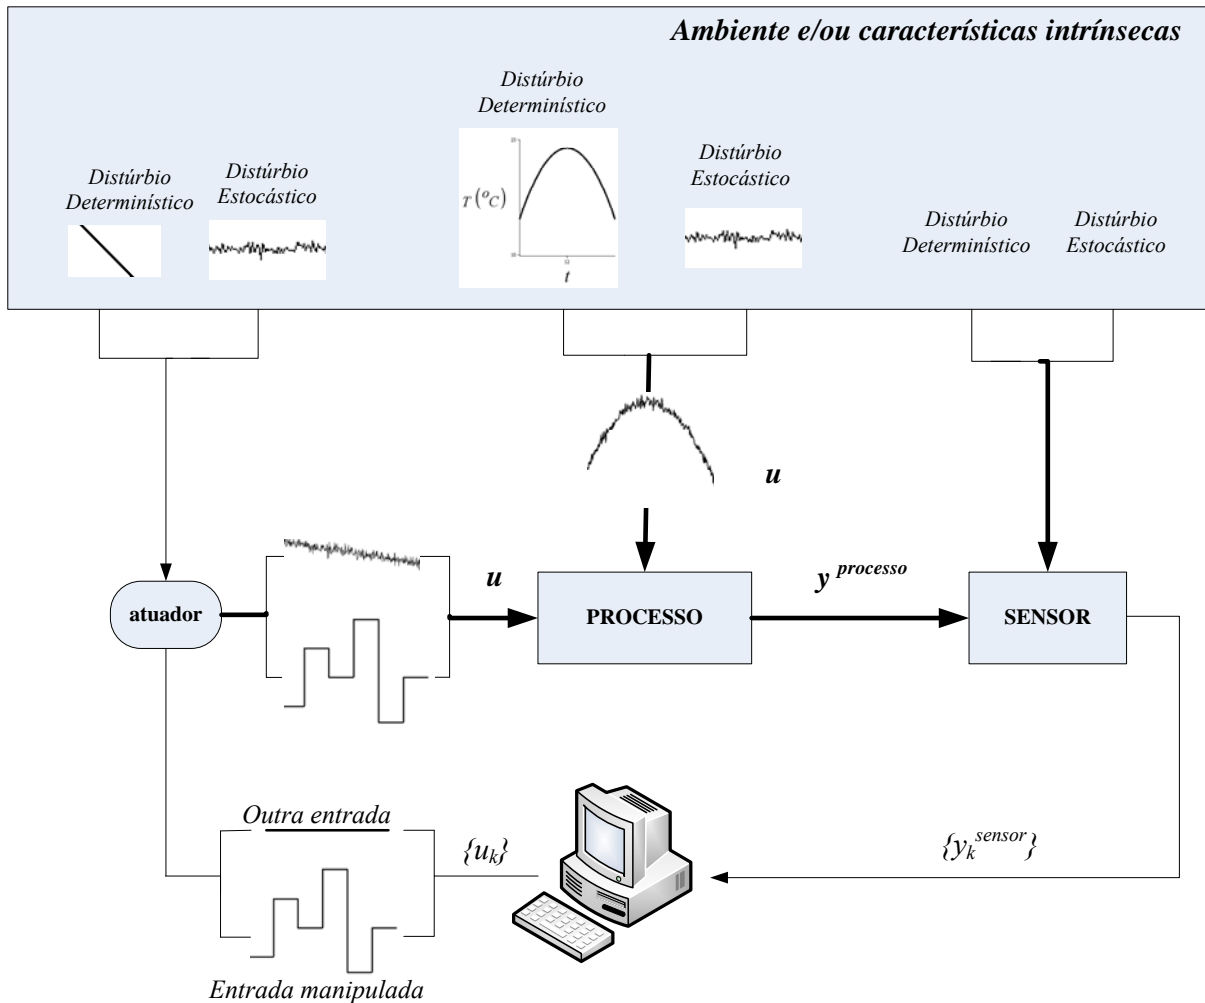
Ambiente e/ou características intrínsecas

Distúrbio Determinístico

Distúrbio Estocástico

Distúrbio Determinístico

$T\,(^oC)$

$t$

Distúrbio Estocástico

Distúrbio Determinístico

Distúrbio Estocástico

$u$

$u$

$y^{processo}$

atuador

PROCESSO

SENSOR

Outra entrada

$\{u_k\}$

$\{y_k^{sensor}\}$

Entrada manipulada